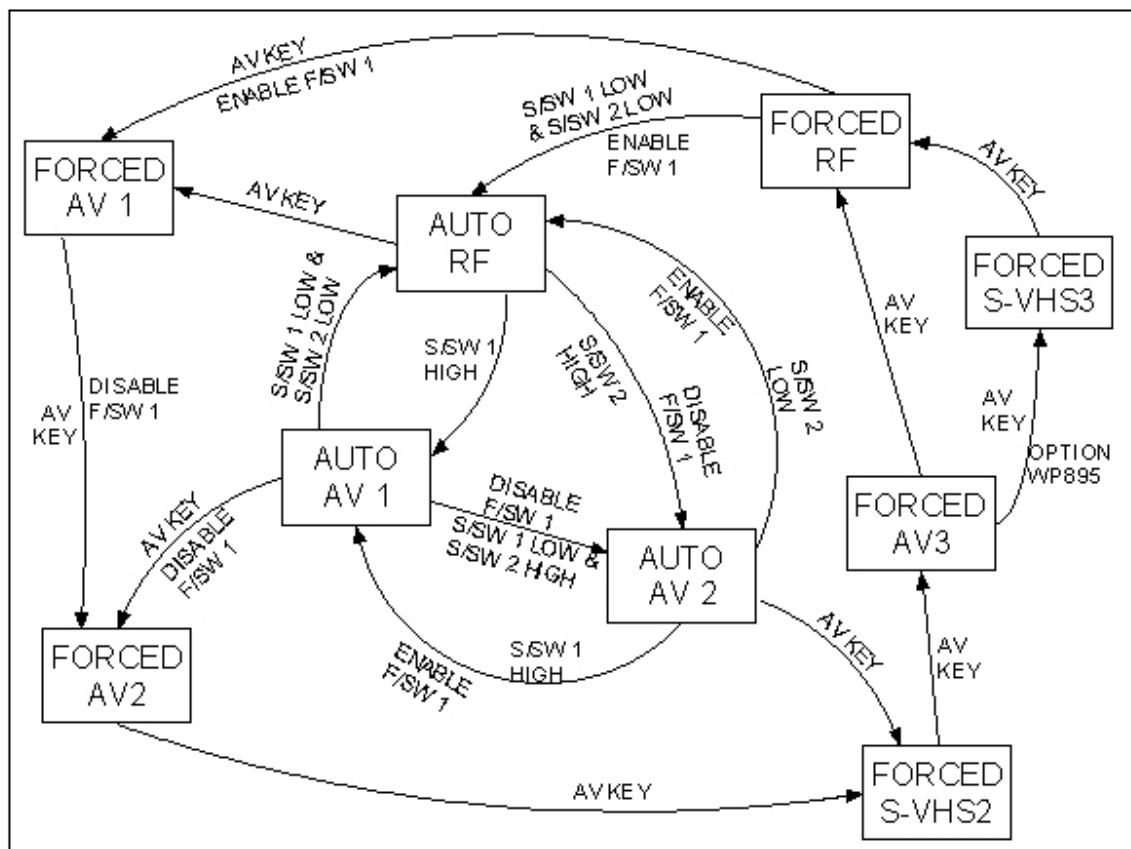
AV KEY
ENABLE F/SW 1

S/SW 1 LOW
& S/SW 2 LOW
ENABLE
F/SW 1

FORCED
RF

AV KEY

FORCED
AV 1

AV KEY

AUTO
RF

ENABLE
F/SW 1

FORCED
S-VHS3

AV
KEY

S/SW 1 LOW &
S/SW 2 LOW

S/SW 1
HIGH

S/SW 2
HIGH

DISABLE
F/SW 1

S/SW 2
LOW

AV
KEY

DISABLE
F/SW 1

AV
KEY

AUTO
AV 1

OPTION
WP895

DISABLE
F/SW 1
S/SW 1 LOW &
S/SW 2 HIGH

FORCED
AV3

AV KEY
DISABLE
F/SW 1

AUTO
AV 2

AV KEY

AV
KEY

FORCED
AV2

ENABLE
F/SW 1

S/SW 1
HIGH

AV KEY

FORCED
S-VHS2